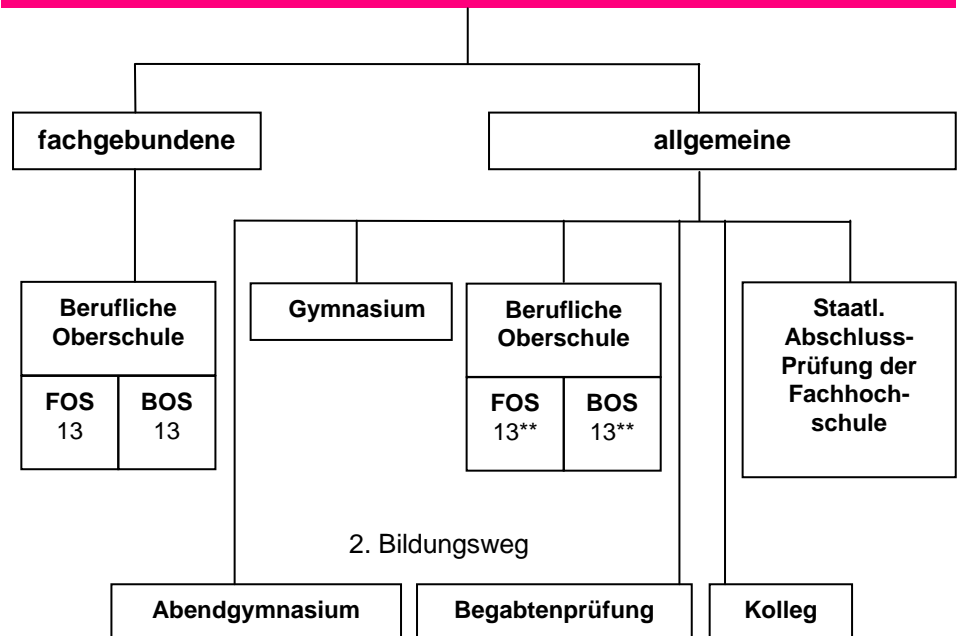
fachgebundene

allgemeine

Berufliche Oberschule

FOS 13

BOS 13

Gymnasium

Berufliche Oberschule

FOS 13**

BOS 13**

Staatl. Abschluss-Prüfung der Fachhochschule

2. Bildungsweg

Abendgymnasium

Begabtenprüfung

Kolleg